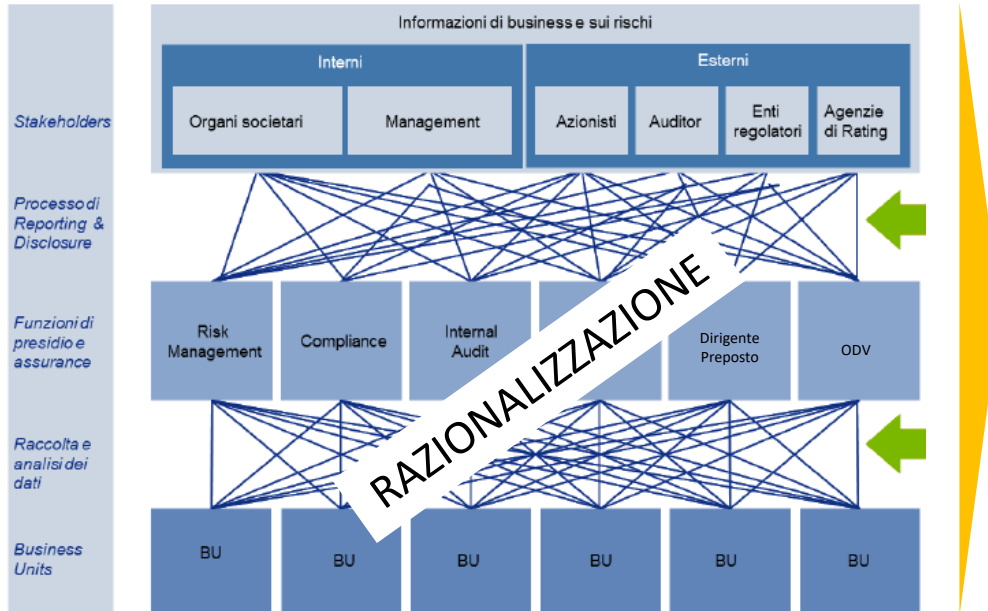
Informazioni di business e sui rischi

Interni

Esterni

Stakeholders

Organi societari

Management

Azionisti

Auditor

Enti regolatori

Agenzie di Rating

Processo di Reporting & Disclosure

Funzioni di presidio e assurance

Risk Management

Compliance

Internal Audit

Dirigente Preposto

ODV

Raccolta e analisi dei dati

RAZIONALIZZAZIONE

Business Units

BU

BU

BU

BU

BU

BU